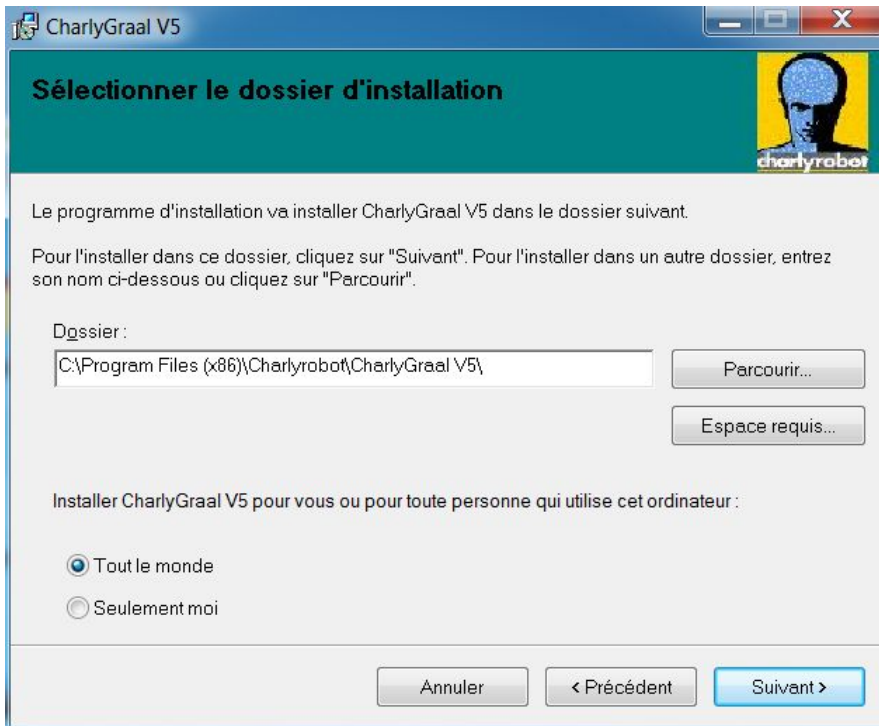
CharlyGraal V5

Sélectionner le dossier d'installation

charlyrobot

Le programme d'installation va installer CharlyGraal V5 dans le dossier suivant.

Pour l'installer dans ce dossier, cliquez sur "Suivant". Pour l'installer dans un autre dossier, entrez son nom ci-dessous ou cliquez sur "Parcourir".

Dossier :

C:\Program Files (x86)\Charlyrobot\CharlyGraal V5\

Parcourir...

Espace requis...

Installer CharlyGraal V5 pour vous ou pour toute personne qui utilise cet ordinateur :

Tout le monde

Seulement moi

Annuler

< Précédent

Suivant >